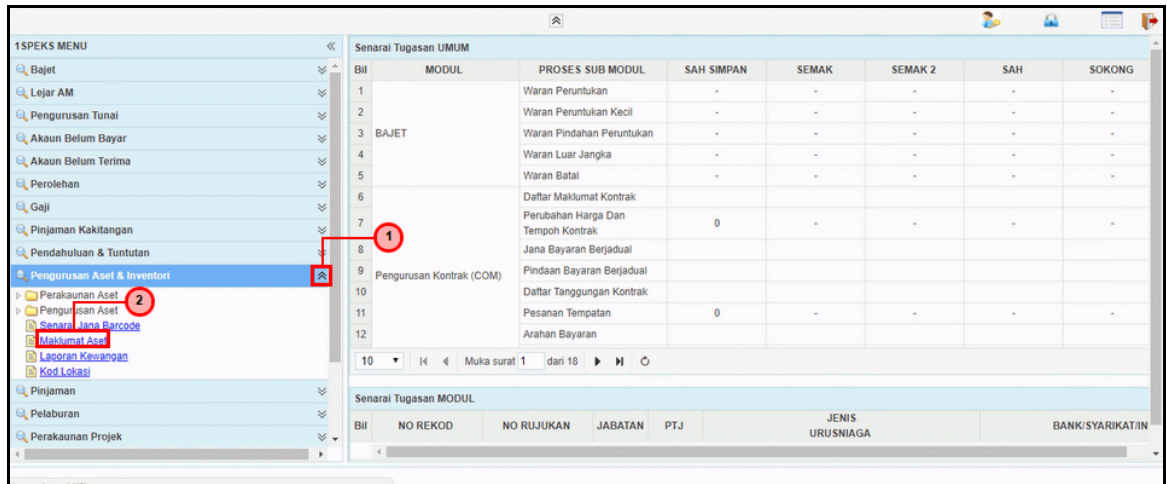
1SPEKS MENU

Bajet
Lejar AM
Pengurusan Tunai
Akaun Belum Bayar
Akaun Belum Terima
Perolehan
Gaji
Pinjaman Kakitangan
Pendahuluan & Tuntutan
Pengurusan Aset & Inventori
Perakaunan Aset
Pengurusan Aset
Senarai Jana Barcode
Maklumat Aset
Laporan Kewangan
Kod Lokasi
Pinjaman
Pelaburan
Perakaunan Projek

1

2

Senarai Tugasan UMUM

| Bil | MODUL | PROSES SUB MODUL | SAH SIMPAN | SEMAK | SEMAK 2 | SAH | SOKONG |
|---|---|---|---|---|---|---|---|
| 1 | BAJET | Waran Peruntukan | - | - | - | - | - |
| 2 | | Waran Peruntukan Kecil | - | - | - | - | - |
| 3 | | Waran Pindahan Peruntukan | - | - | - | - | - |
| 4 | | Waran Luar Jangka | - | - | - | - | - |
| 5 | | Waran Batal | - | - | - | - | - |
| 6 | Pengurusan Kontrak (COM) | Daftar Maklumat Kontrak | | | | | |
| 7 | | Perubahan Harga Dan Tempoh Kontrak | 0 | - | - | - | - |
| 8 | | Jana Bayaran Berjadual | | | | | |
| 9 | | Pindaan Bayaran Berjadual | | | | | |
| 10 | | Daftar Tanggungan Kontrak | | | | | |
| 11 | | Pesanan Tempatan | 0 | - | - | - | - |
| 12 | | Arahan Bayaran | | | | | |

10 Muka surat 1 dari 18

Senarai Tugasan MODUL

| Bil | NO REKOD | NO RUJUKAN | JABATAN | PTJ | JENIS URUSNIAGA | BANK/SYARIKAT/IN |
|---|---|---|---|---|---|---|